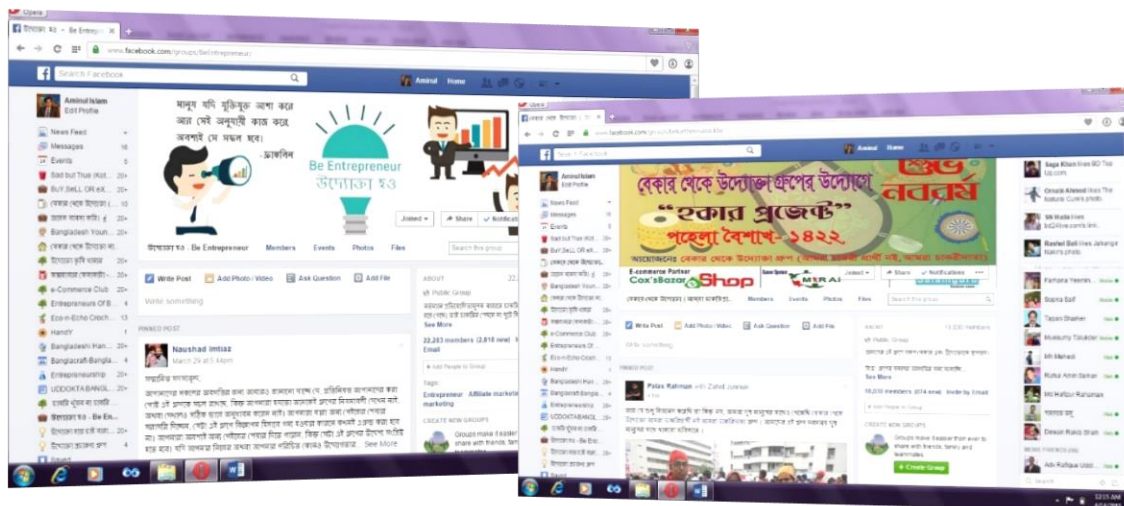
Opera
উদ্যোক্তা হও - Be Entrepreneur
www.facebook.com/groups/BeEntrepreneur/
Search Facebook
Aminul Home
Aminul Islam
Edit Profile
News Feed
Messages 16
Events 9
Bad but True (Kol... 20+
BUY SELL OR eX... 20+
বেকার থেকে উদ্যোক্তা... 10
Bangladesh Youn... 20+
e-Commerce Club 20+
Entrepreneurs Of B... 20+
Eco-n-Echo Crtech... 13
HandY
Bangladesh Han... 20+
Banglacraft-Bangla... 20+
Entrepreneurship 20+
UDDOKTA BANGL... 20+
উদ্যোক্তা হও - Be Ent...
মানুষ যদি সুনিকৃষ্ট আশা করে আর সেই অনুযায়ী কাজ করে অবশ্যই সে সফল হবে। - ডারউইন
Be Entrepreneur
উদ্যোক্তা হও
Joined
Share
Notifications
উদ্যোক্তা হও - Be Entrepreneur
Members
Events
Photos
Files
Search this group
Write Post
Add Photo / Video
Ask Question
Add File
Write something...
PINNED POST
Naushad Imtiaz
March 29 at 5:49pm
See More
ABOUT
Public Group
See More
22,283 members (2,818 new)
Email
Add People to Group
Tags
Entrepreneur · Affiliate marketing · marketing
CREATE NEW GROUPS
Groups make it easier to share with friends, family and teammates.

Opera
বেকার থেকে উদ্যোক্তা
www.facebook.com/groups/
Aminul Home
Aminul Islam
Edit Profile
News Feed
Messages
Events
Bad but True (Kol...
Bangladesh Youn...
e-Commerce Club
Entrepreneurs Of B...
Eco-n-Echo Crtech...
HandY
Bangladesh Han...
Banglacraft-Bangla...
UDDOKTA BANGL...
বেকার থেকে উদ্যোক্তা গ্রুপের উদ্যোগে
"হকার প্রজেক্ট"
পহেলা বৈশাখ-১৪২২
শুভ নববর্ষ
E-commerce Partner
Cox's Bazar Shop
Joined
Share
Notifications
বেকার থেকে উদ্যোক্তা
Members
Events
Photos
Files
Search this group
Write Post
Add Photo / Video
Ask Question
Add File
Write something...
PINNED POST
Polas Rahman with Zahid Jowser
ABOUT
Public Group
13,230 members
See More
10,230 members (874 new) · Invite by Email
Add People to Group
CREATE NEW GROUPS
Groups make it easier than ever to share with friends, family and teammates.
+ Create Group
Farhana Yesmin
Supria Saif
Tajam Shaheer
Mustafiz Talukder
Md Mehedi
Rafiul Amin Sarkar
Md Hafizur Rahaman
Dewan Rakib Shah
MORE FRIENDS
Adv Rafique Uddi...
12:15 AM